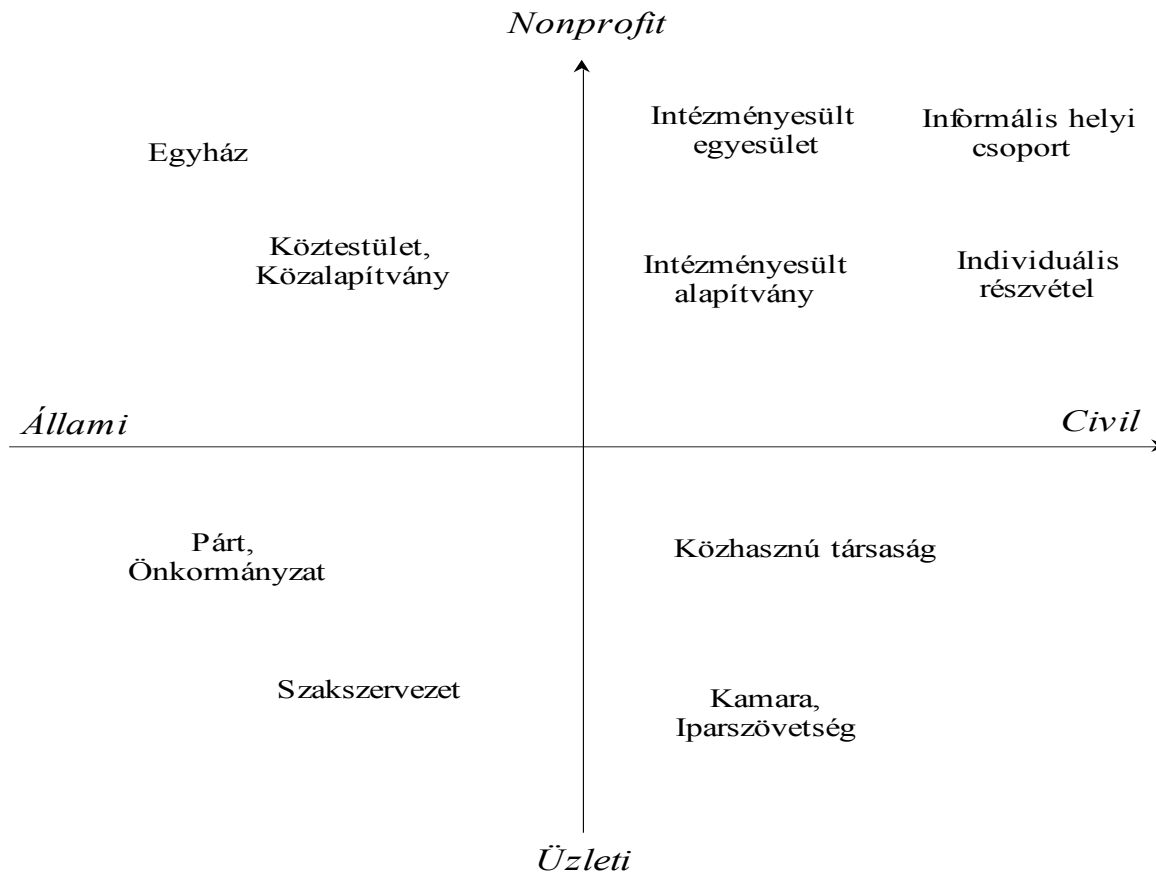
Nonprofit

Egyház

Intézményesült egyesület

Informális helyi csoport

Köztestület, Közalapítvány

Intézményesült alapítvány

Individuális részvétel

Állami

Civil

Párt, Önkormányzat

Közhasznú társaság

Szakszervezet

Kamara, Iparszövetség

Üzleti